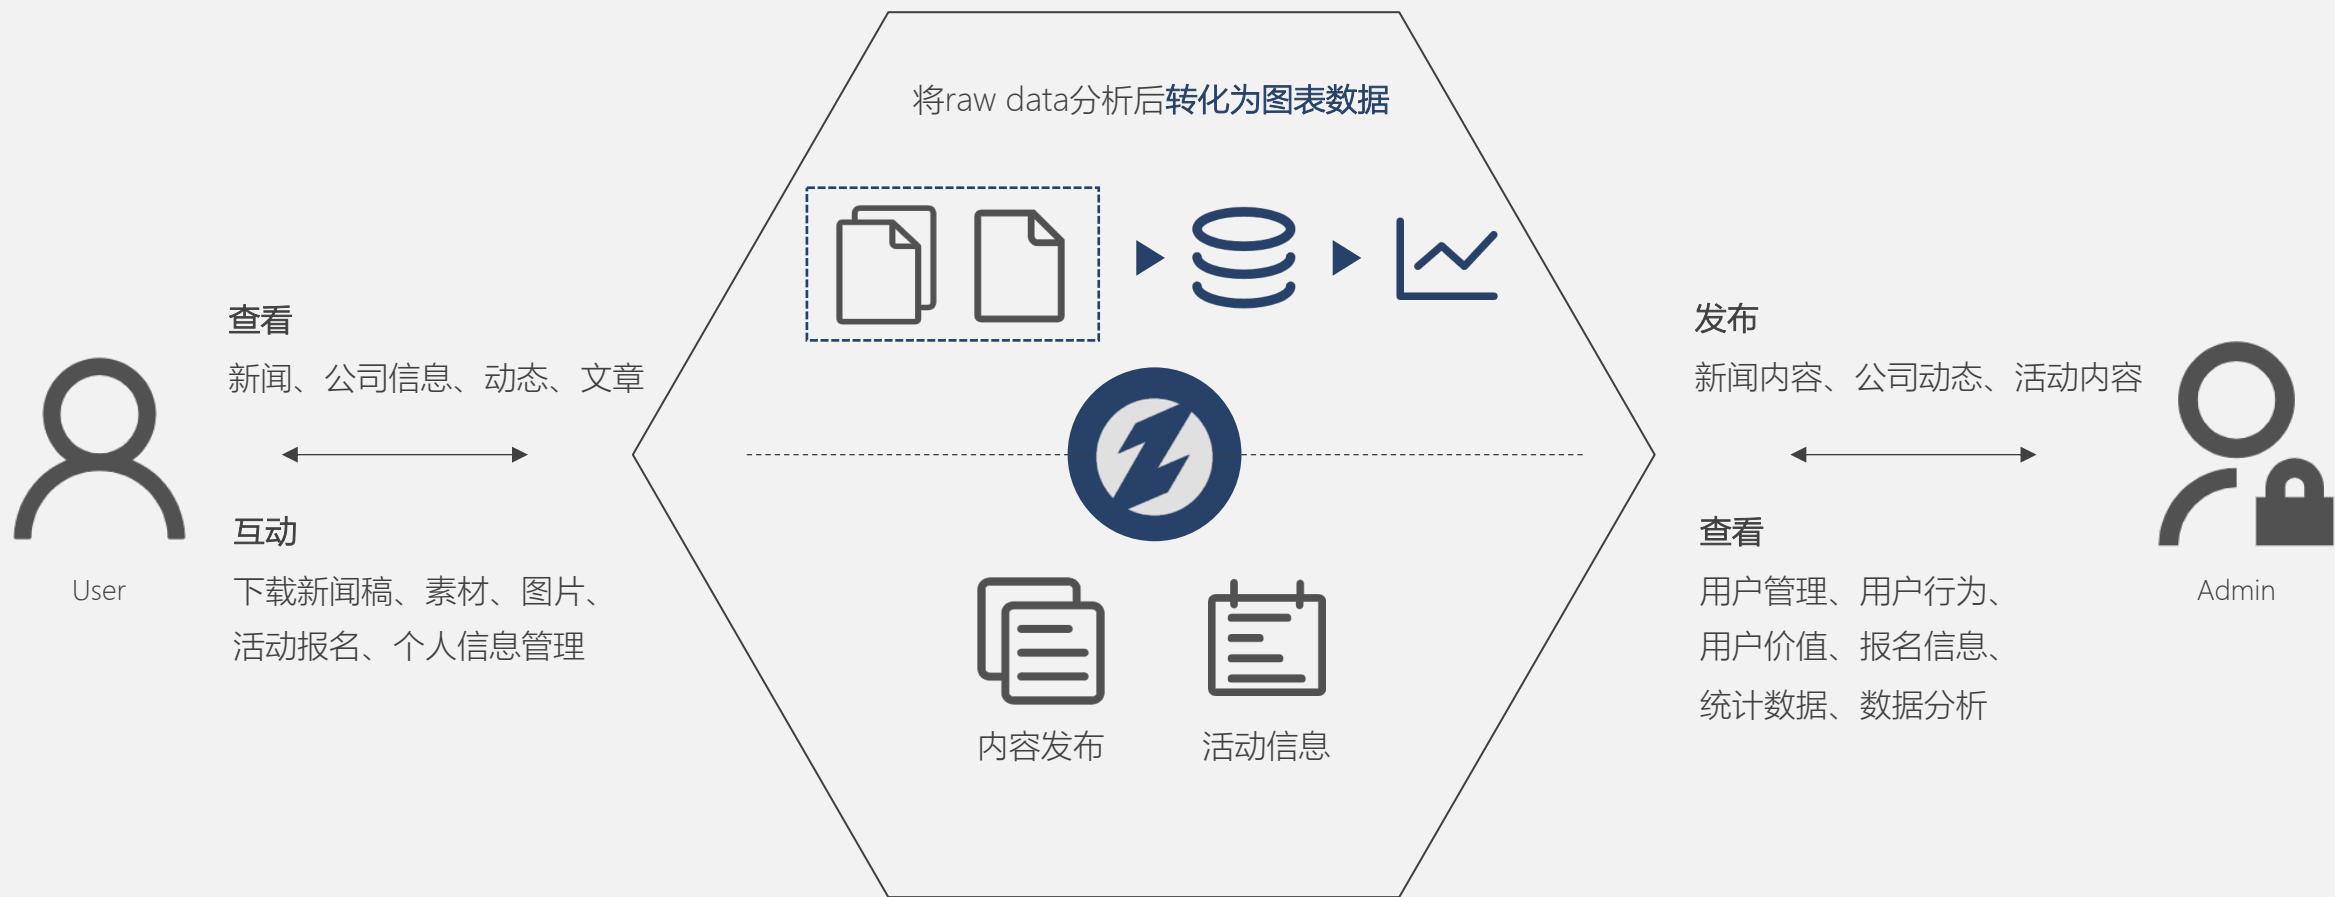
将raw data分析后转化为图表数据

查看
新闻、公司信息、动态、文章

互动
下载新闻稿、素材、图片、活动报名、个人信息管理

User

内容发布

活动信息

发布
新闻内容、公司动态、活动内容

查看
用户管理、用户行为、用户价值、报名信息、统计数据、数据分析

Admin